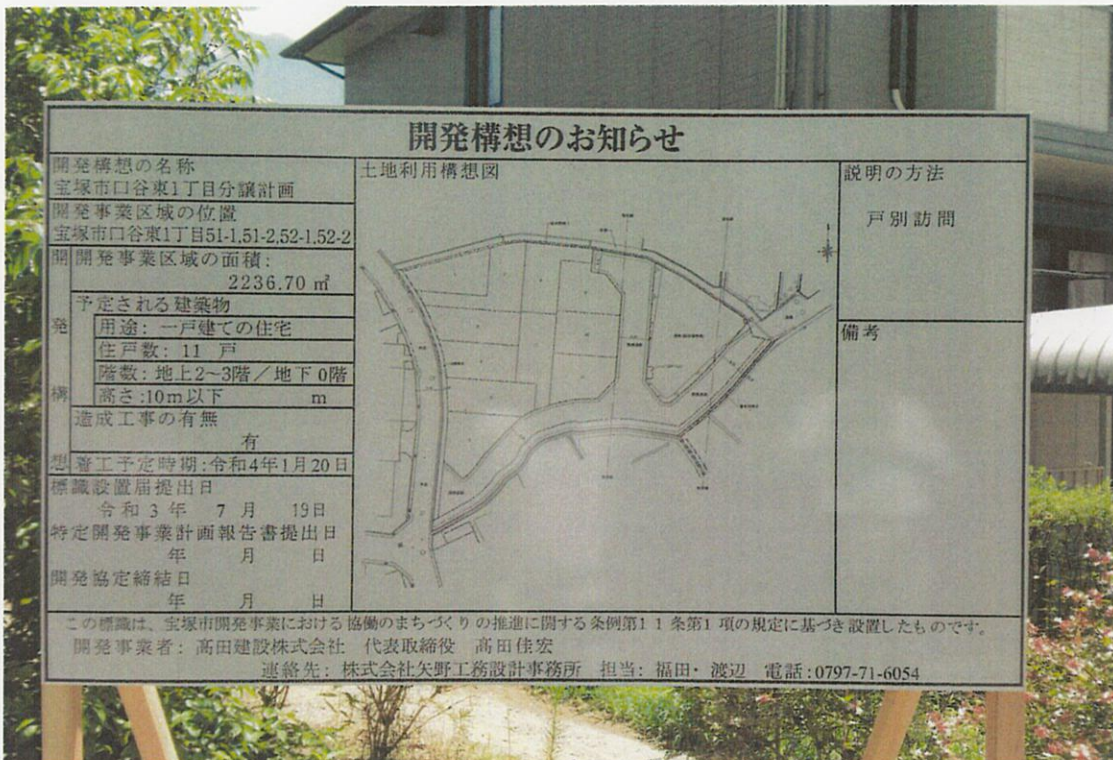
開発構想のお知らせ

開発構想の名称
宝塚市口谷東1丁目分譲計画

開発事業区域の位置
宝塚市口谷東1丁目51-1,51-2,52-1,52-2

開発構想

開発事業区域の面積：
2236.70 ㎡

予定される建築物
用途：一戸建ての住宅
住戸数：11 戸
階数：地上2～3階／地下0階
高さ：10m以下 m

造成工事の有無
有

着工予定時期：令和4年1月20日

標識設置届提出日
令和3年 7月 19日

特定開発事業計画報告書提出日
年 月 日

開発協定締結日
年 月 日

土地利用構想図

説明の方法
戸別訪問

備考

この標識は、宝塚市開発事業における協働のまちづくりの推進に関する条例第11条第1項の規定に基づき設置したものです。
開発事業者：高田建設株式会社 代表取締役 高田佳宏
連絡先：株式会社矢野工務設計事務所 担当：福田・渡辺 電話：0797-71-6054